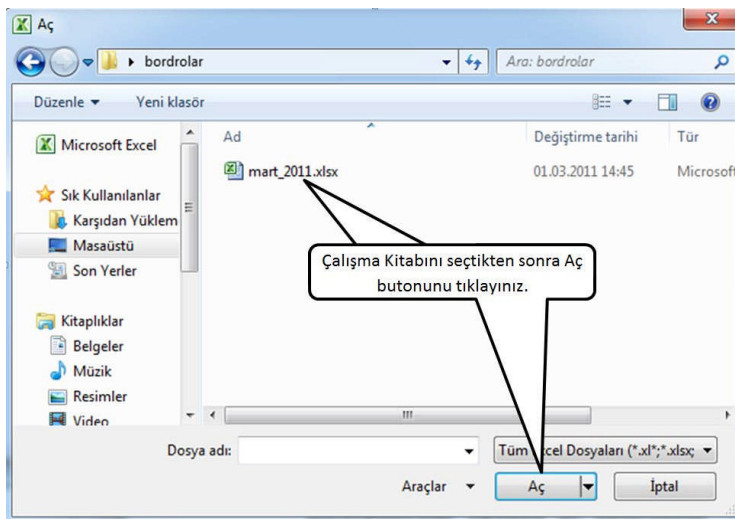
Aç

bordrolar

Ara: bordrolar

Düzenle ▾ Yeni klasör

Microsoft Excel

Sık Kullanılanlar
Karşıdan Yüklem
Masaüstü
Son Yerler

Kitaplıklar
Belgeler
Müzik
Resimler
Video

| Ad | Değiştirme tarihi | Tür |
|---|---|---|
| mart_2011.xlsx | 01.03.2011 14:45 | Microsoft |

Çalışma Kitabını seçtikten sonra Aç butonunu tıklayınız.

Dosya adı:

Tüm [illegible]cel Dosyaları (*.xl*;*.xlsx;

Araçlar ▾ Aç İptal